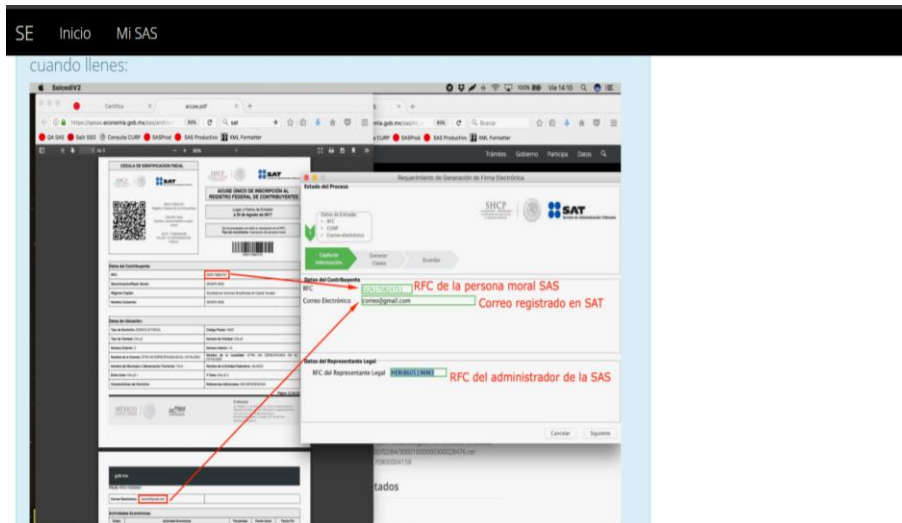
SE Inicio Mi SAS

cuando llenes:

SelcedV2

Certifica | acuse.pdf

https://pasos.economia.gob.mx/sas/archivo 90%

QA SAS | Salir SSO | Consulta CURP | SASProd | SAS Productivo | XML Formatter

Trámites Gobierno Participa Datos

CEDULA DE IDENTIFICACIÓN FISCAL

SHCP SAT

ACUSE ÚNICO DE INSCRIPCIÓN AL REGISTRO FEDERAL DE CONTRIBUYENTES

Lugar y Fecha de Emisión a 24 de Agosto de 2017

Datos del Contribuyente

Datos de Ubicación:

Requerimiento de Generación de Firma Electrónica

Estado del Proceso

Datos de Entrada
• RFC
• CURP
• Correo electrónico

Capturar Información | Generar Claves | Enviar

Datos del Contribuyente

RFC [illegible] RFC de la persona moral SAS

Correo Electrónico correo@gmail.com Correo registrado en SAT

Datos del Representante Legal

RFC del Representante Legal HERJ8605198M3 RFC del administrador de la SAS

Cancelar Siguiente

tados